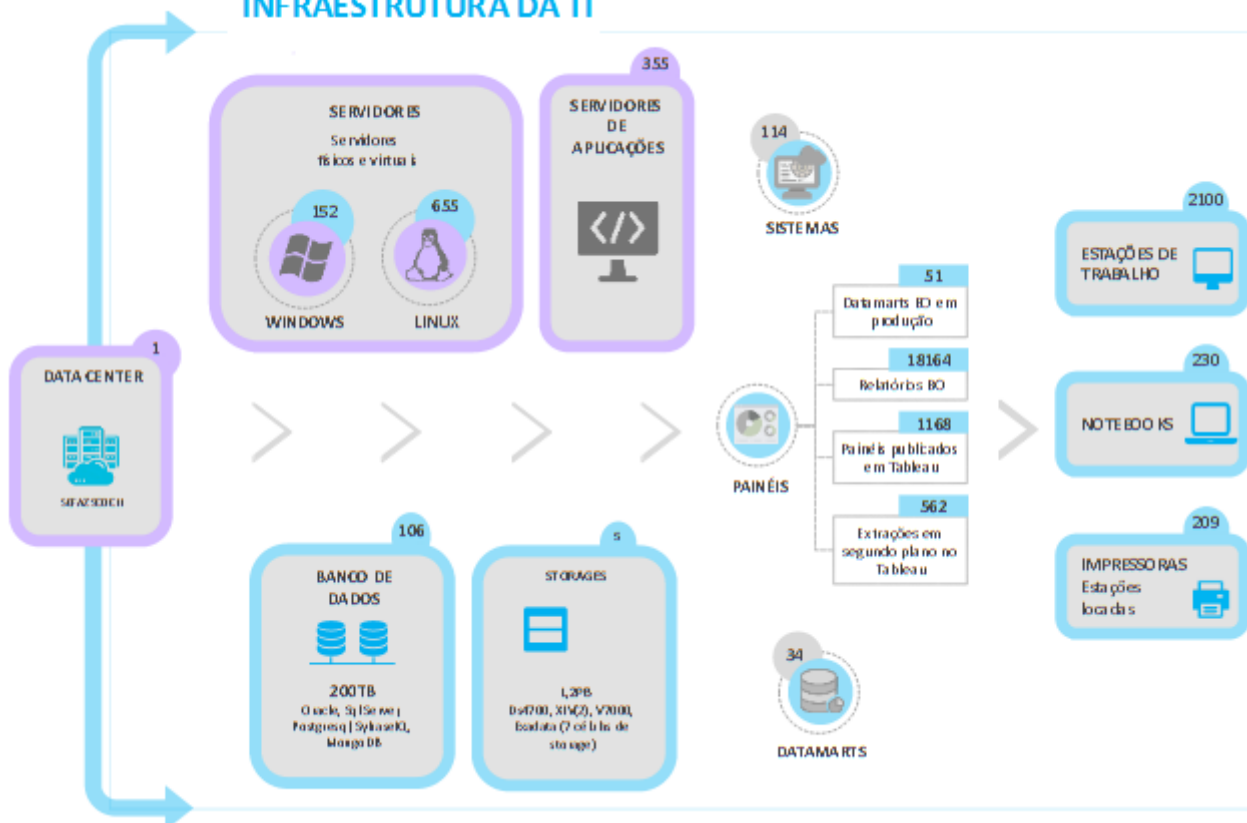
INFRAESTRUTURA DA TI

1
DATA CENTER
SEFAZ SEDE II

SERVIDORES
Servidores físicos e virtuais
152
WINDOWS
655
LINUX

355
SERVIDORES DE APLICAÇÕES

106
BANCO DE DADOS
200TB
Oracle, SqlServer, Postgresql, SybaseIQ, MongoDB

5
STORAGES
1,2PB
Ds4700, XIV(2), V7000, Exadata (7 células de storage)

114
SISTEMAS

PAINÉIS
51
Datamarts BO em produção
18164
Relatórios BO
1168
Painéis publicados em Tableau
562
Extrações em segundo plano no Tableau

34
DATAMARTS

2100
ESTAÇÕES DE TRABALHO

230
NOTEBOOKS

209
IMPRESSORAS
Estações locadas